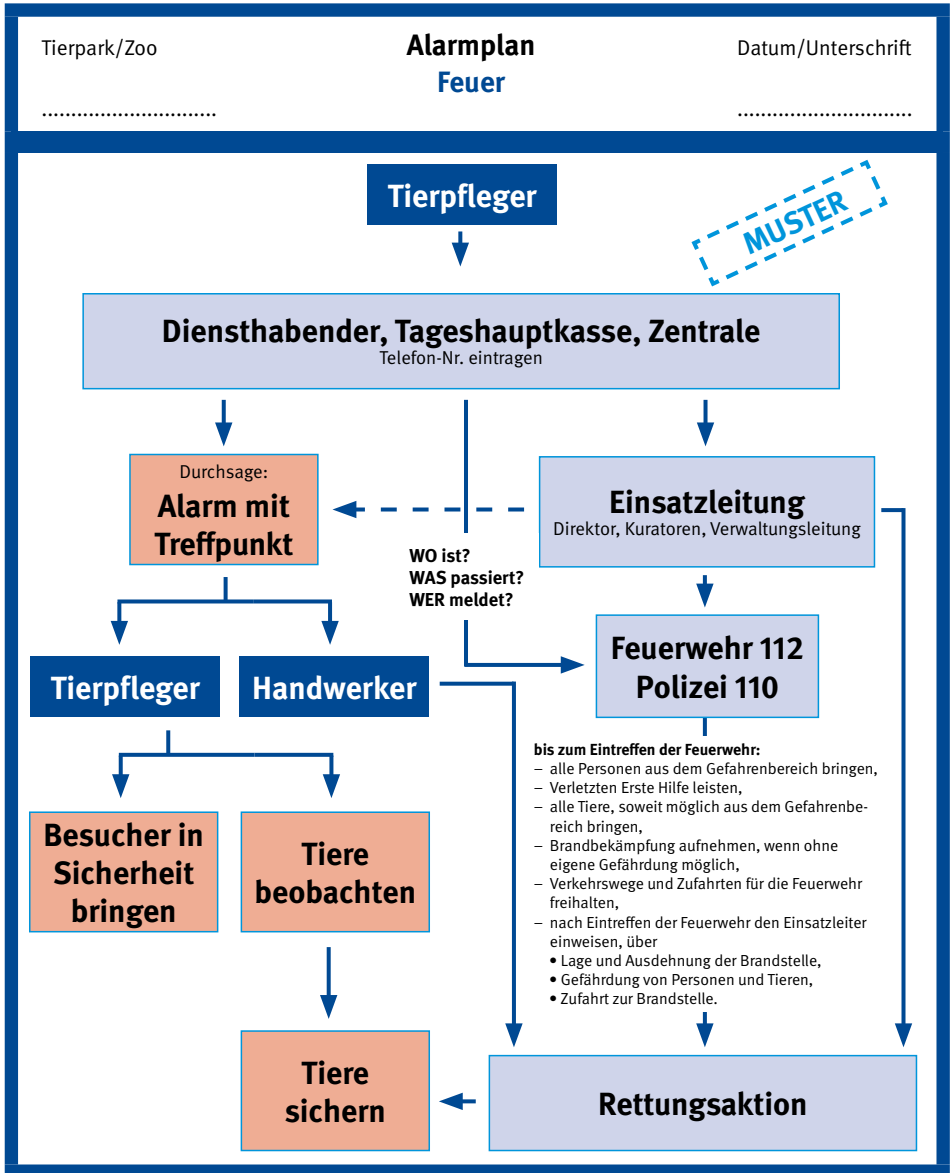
Tierpark/Zoo

..............................

**Alarmplan**
**Feuer**

Datum/Unterschrift

..............................

Tierpfleger

MUSTER

Diensthabender, Tageshauptkasse, Zentrale
Telefon-Nr. eintragen

Durchsage:
Alarm mit Treffpunkt

WO ist?
WAS passiert?
WER meldet?

Einsatzleitung
Direktor, Kuratoren, Verwaltungsleitung

Feuerwehr 112
Polizei 110

Tierpfleger

Handwerker

bis zum Eintreffen der Feuerwehr:
– alle Personen aus dem Gefahrenbereich bringen,
– Verletzten Erste Hilfe leisten,
– alle Tiere, soweit möglich aus dem Gefahrenbereich bringen,
– Brandbekämpfung aufnehmen, wenn ohne eigene Gefährdung möglich,
– Verkehrswege und Zufahrten für die Feuerwehr freihalten,
– nach Eintreffen der Feuerwehr den Einsatzleiter einweisen, über
• Lage und Ausdehnung der Brandstelle,
• Gefährdung von Personen und Tieren,
• Zufahrt zur Brandstelle.

Besucher in Sicherheit bringen

Tiere beobachten

Tiere sichern

Rettungsaktion